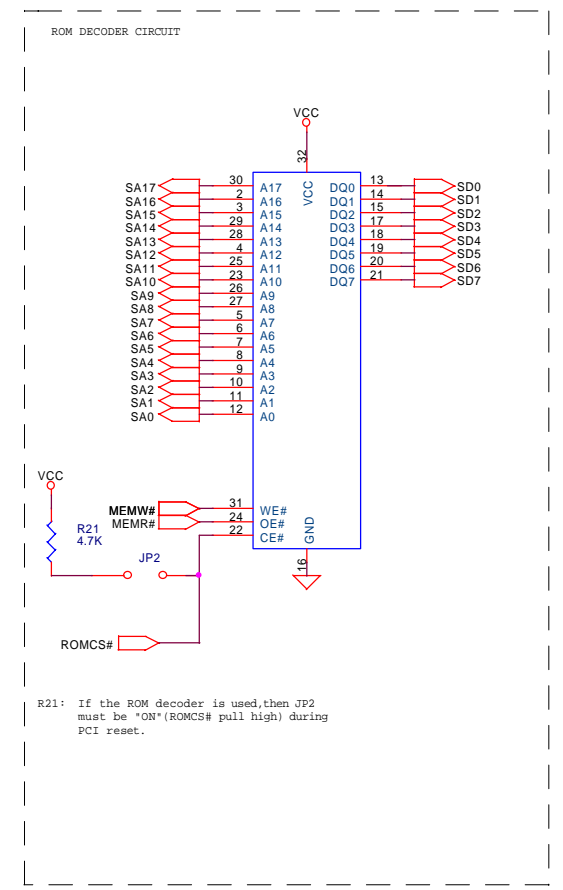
ROM DECODER CIRCUIT

VCC
32
VCC

SA17 30 A17
SA16 2 A16
SA15 3 A15
SA14 29 A14
SA13 28 A13
SA12 4 A12
SA11 25 A11
SA10 23 A10
SA9 26 A9
SA8 27 A8
SA7 5 A7
SA6 6 A6
SA5 7 A5
SA4 8 A4
SA3 9 A3
SA2 10 A2
SA1 11 A1
SA0 12 A0

DQ0 13 SD0
DQ1 14 SD1
DQ2 15 SD2
DQ3 17 SD3
DQ4 18 SD4
DQ5 19 SD5
DQ6 20 SD6
DQ7 21 SD7

VCC
R21
4.7K
JP2

MEMW# 31 WE#
MEMR# 24 OE#
22 CE#
GND
16

ROMCS#

R21: If the ROM decoder is used,then JP2 must be "ON"(ROMCS# pull high) during PCI reset.